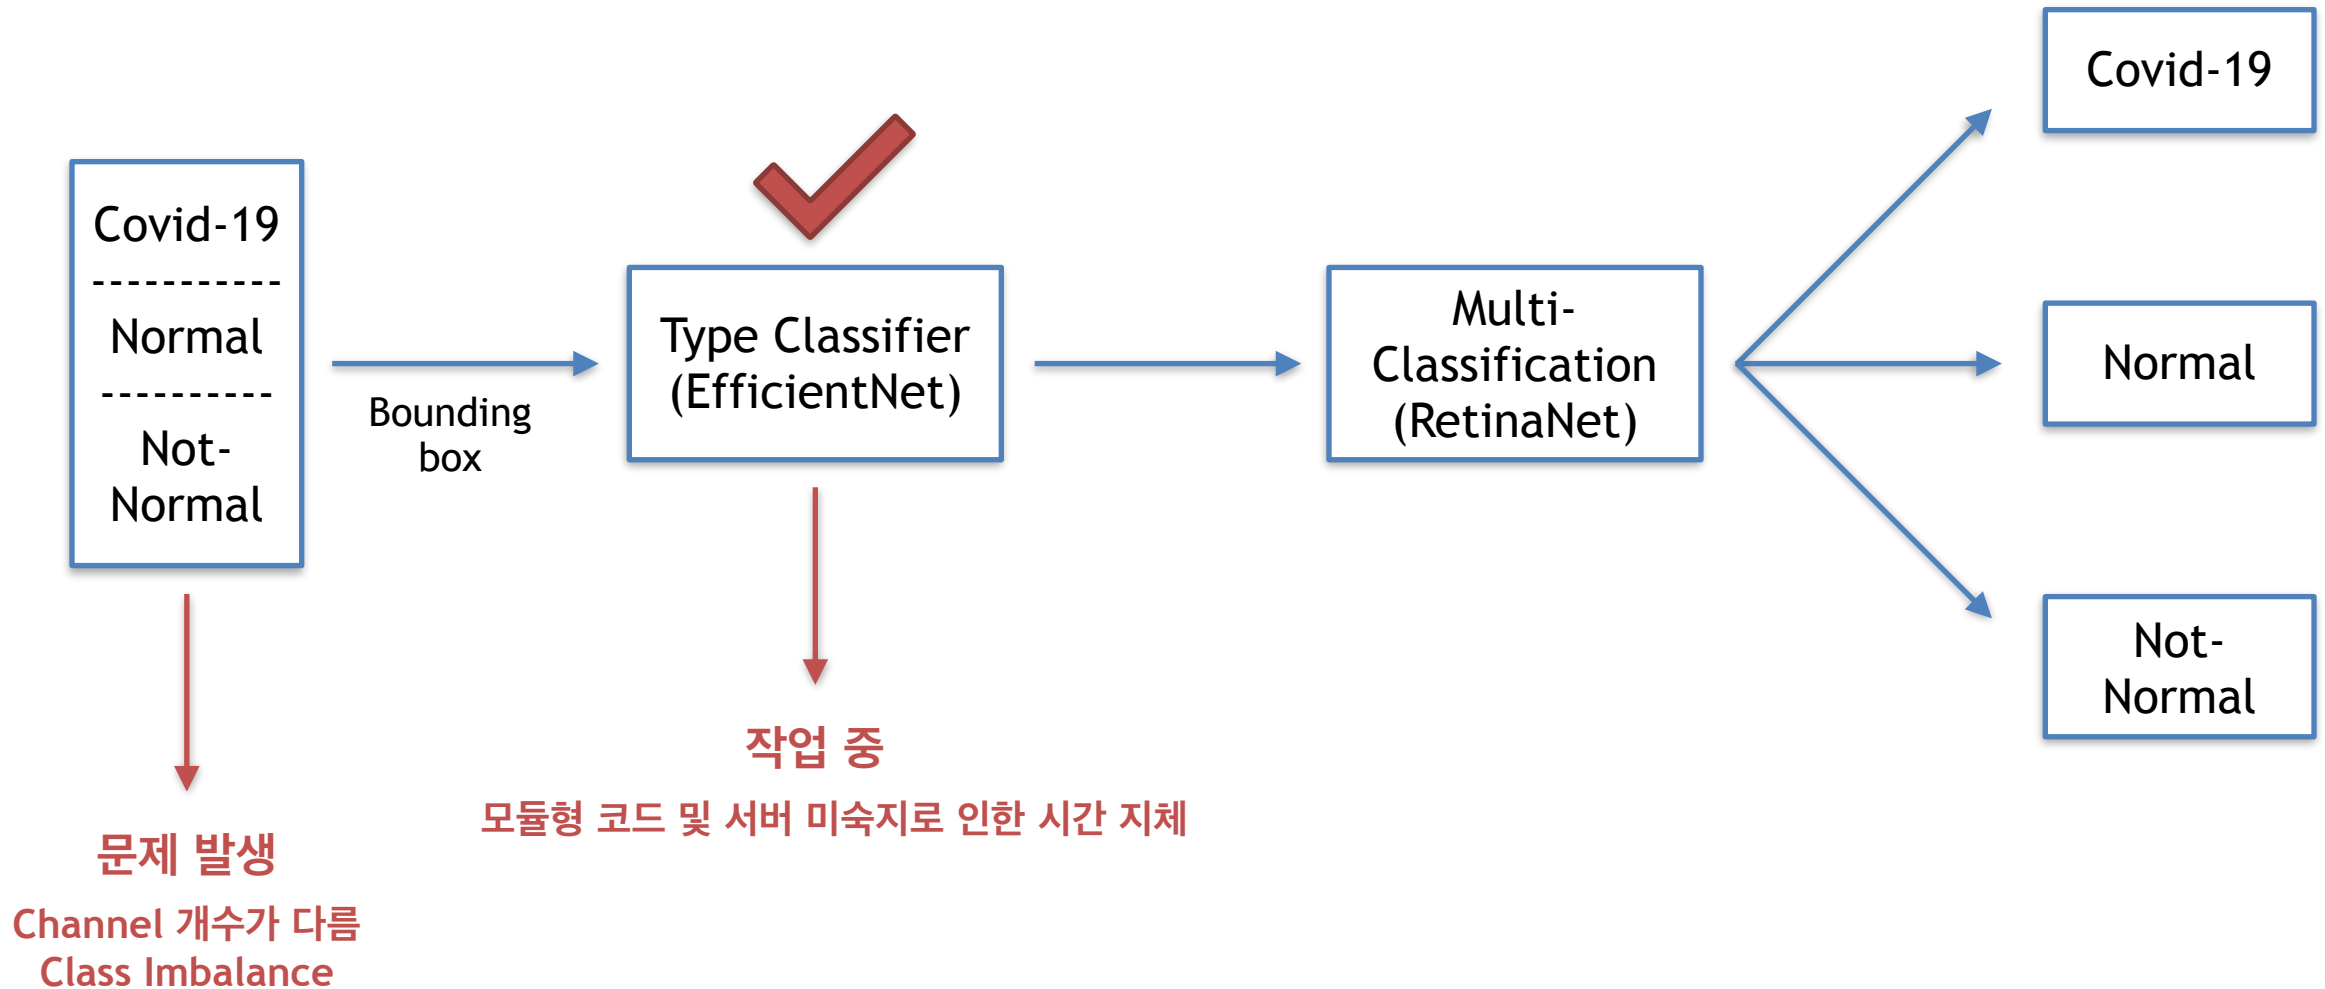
Covid-19
----------
Normal
----------
Not-Normal

Bounding box

Type Classifier (EfficientNet)

Multi-Classification (RetinaNet)

Covid-19

Normal

Not-Normal

문제 발생
Channel 개수가 다름
Class Imbalance

작업 중
모듈형 코드 및 서버 미숙지로 인한 시간 지체